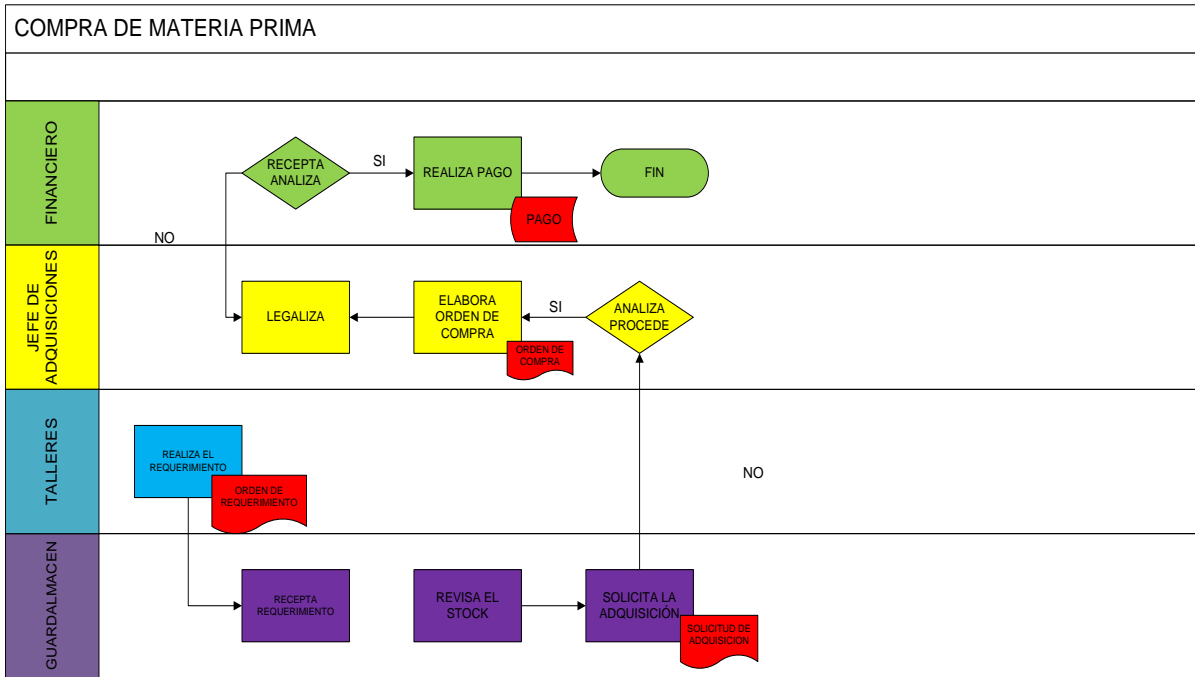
COMPRA DE MATERIA PRIMA

FINANCIERO

RECEPTA ANALIZA

SI

REALIZA PAGO

FIN

PAGO

NO

JEFE DE ADQUISICIONES

LEGALIZA

ELABORA ORDEN DE COMPRA

SI

ANALIZA PROCEDE

ORDEN DE COMPRA

TALLERES

REALIZA EL REQUERIMIENTO

ORDEN DE REQUERIMIENTO

NO

GUARDALMACEN

RECEPTA REQUERIMIENTO

REVISA EL STOCK

SOLICITA LA ADQUISICIÓN

SOLICITUD DE ADQUISICION